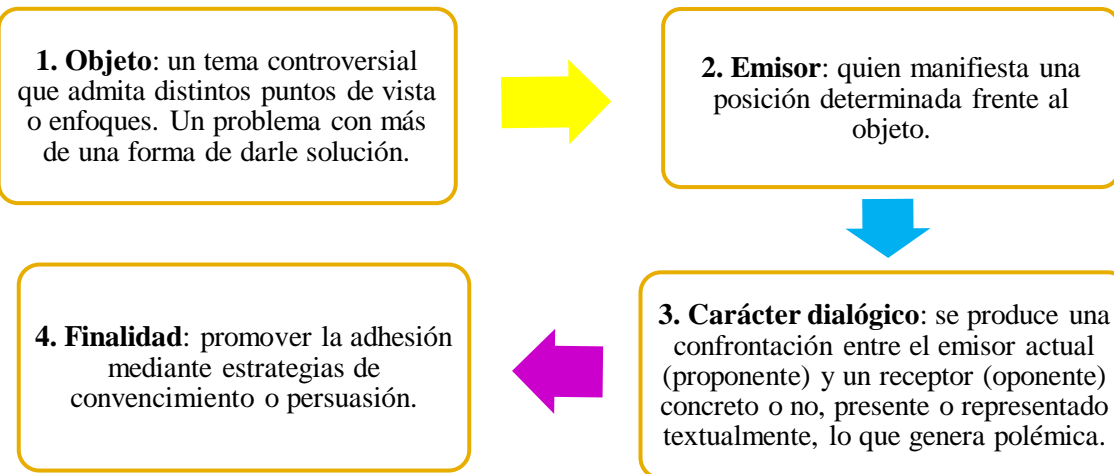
**1. Objeto**: un tema controversial que admita distintos puntos de vista o enfoques. Un problema con más de una forma de darle solución.

**2. Emisor**: quien manifiesta una posición determinada frente al objeto.

**3. Carácter dialógico**: se produce una confrontación entre el emisor actual (proponente) y un receptor (oponente) concreto o no, presente o representado textualmente, lo que genera polémica.

**4. Finalidad**: promover la adhesión mediante estrategias de convencimiento o persuasión.